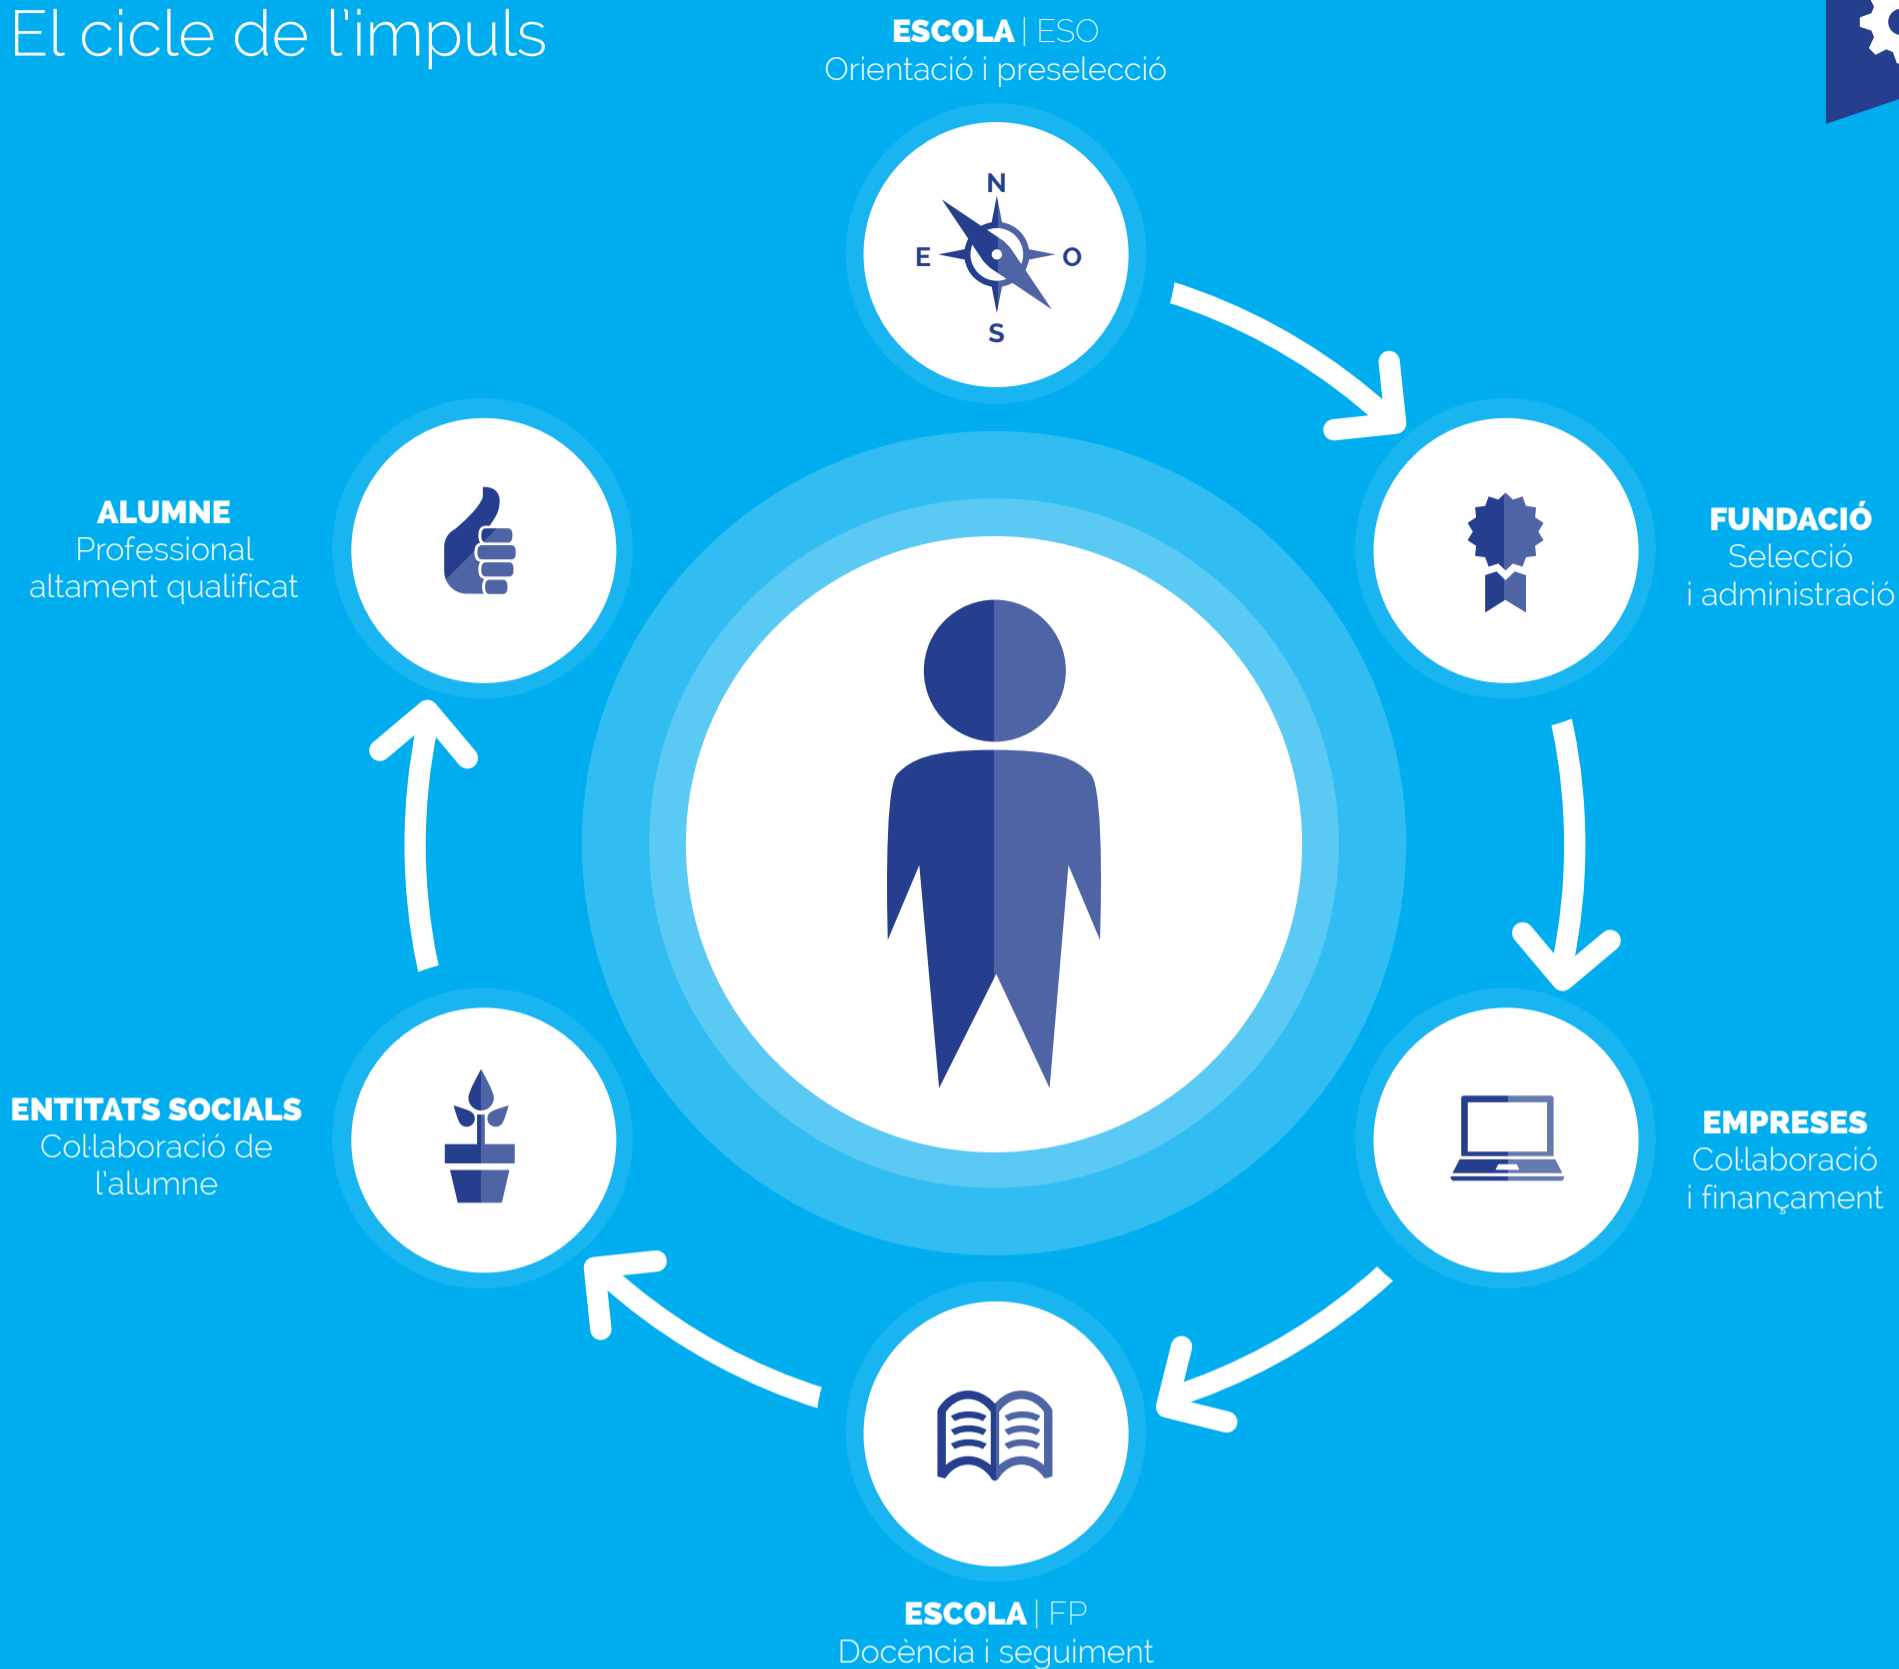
El cicle de l'impuls

ESCOLA | ESO
Orientació i preselecció

N
E
O
S

FUNDACIÓ
Selecció
i administració

EMPRESES
Col·laboració
i finançament

ESCOLA | FP
Docència i seguiment

ENTITATS SOCIALS
Col·laboració de
l'alumne

ALUMNE
Professional
altament qualificat